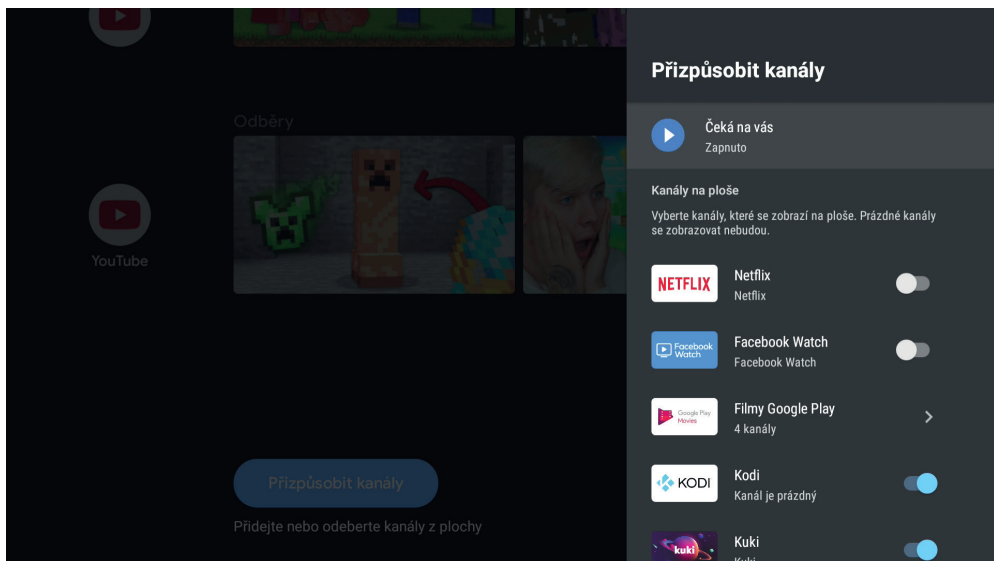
Odběry

YouTube

Přizpůsobit kanály

Přidejte nebo odeberte kanály z plochy

Přizpůsobit kanály

Čeká na vás
Zapnuto

Kanály na ploše

Vyberte kanály, které se zobrazí na ploše. Prázdné kanály se zobrazovat nebudou.

NETFLIX
Netflix
Netflix

Facebook Watch
Facebook Watch
Facebook Watch

Google Play Movies
Filmy Google Play
4 kanály

KODI
Kodi
Kanál je prázdný

kuki
Kuki
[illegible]